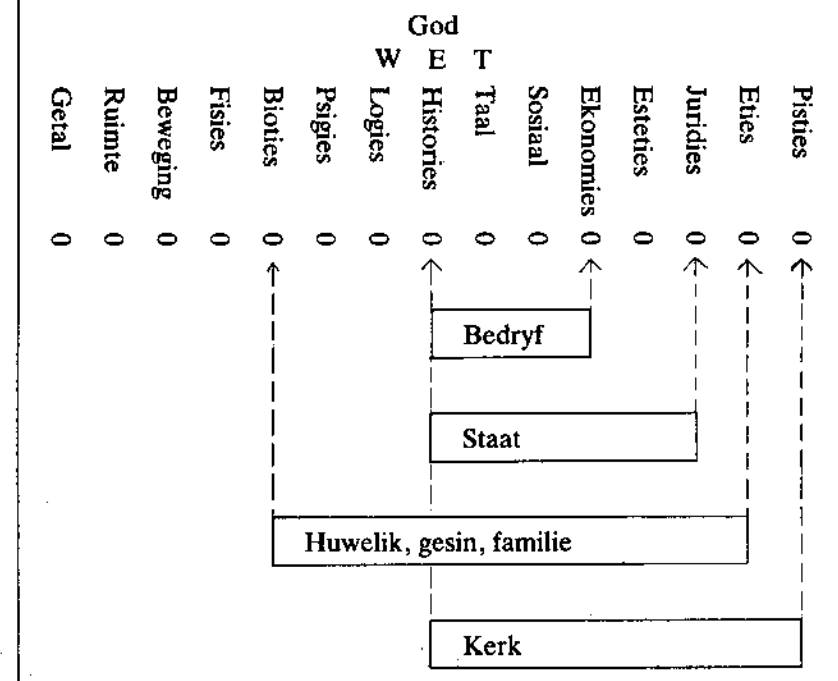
God
W E T

Getal
Ruimte
Beweging
Fisies
Bioties
Psigies
Logies
Histories
Taal
Sosiaal
Ekonomies
Esteties
Juridies
Eties
Pisties

0 0 0 0 0 0 0 0 0 0 0 0 0 0 0

Bedryf

Staat

Huwelik, gesin, familie

Kerk